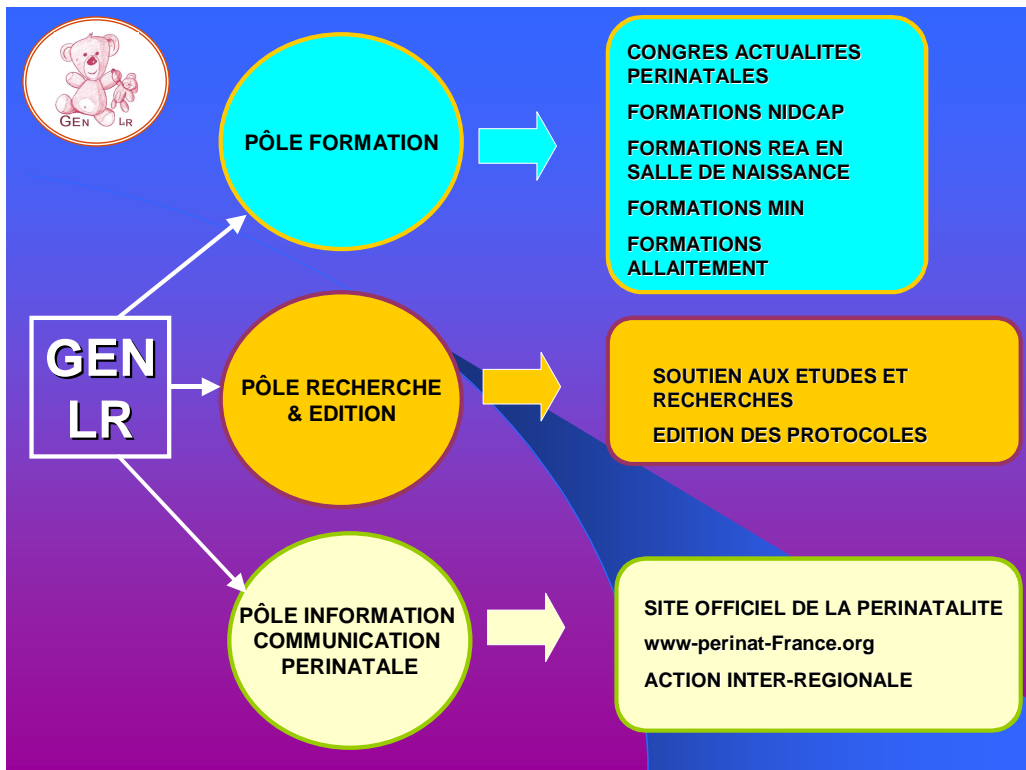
GEN LR

GEN LR

PÔLE FORMATION

CONGRES ACTUALITES PERINATALES

FORMATIONS NIDCAP

FORMATIONS REA EN SALLE DE NAISSANCE

FORMATIONS MIN

FORMATIONS ALLAITEMENT

PÔLE RECHERCHE & EDITION

SOUTIEN AUX ETUDES ET RECHERCHES

EDITION DES PROTOCOLES

PÔLE INFORMATION COMMUNICATION PERINATALE

SITE OFFICIEL DE LA PERINATALITE

www-perinat-France.org

ACTION INTER-REGIONALE